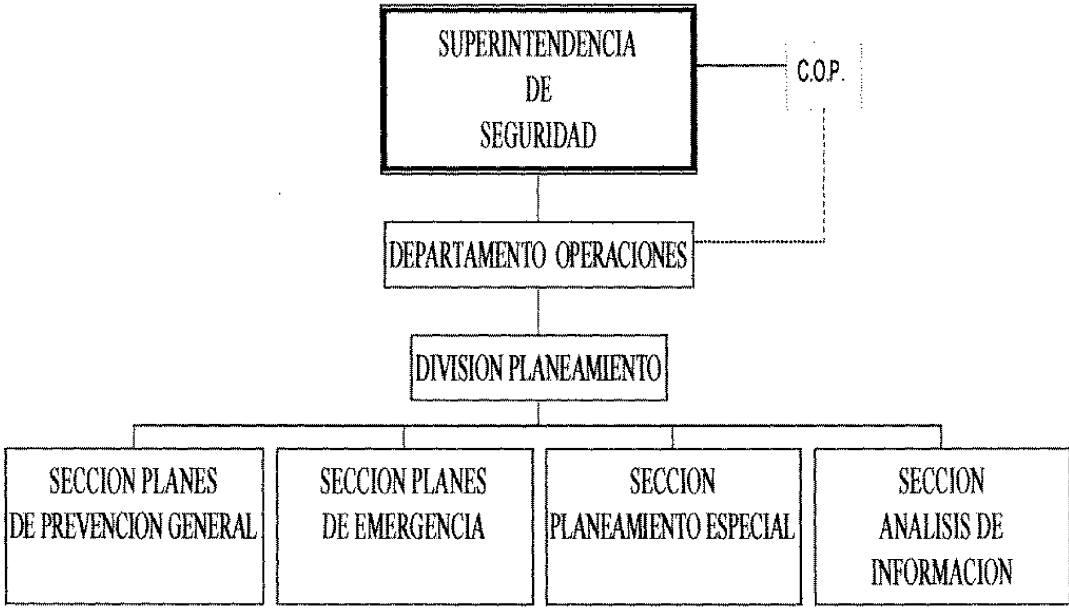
SUPERINTENDENCIA DE SEGURIDAD

C.O.P.

DEPARTAMENTO OPERACIONES

DIVISION PLANEAMIENTO

SECCION PLANES DE PREVENCION GENERAL

SECCION PLANES DE EMERGENCIA

SECCION PLANEAMIENTO ESPECIAL

SECCION ANALISIS DE INFORMACION